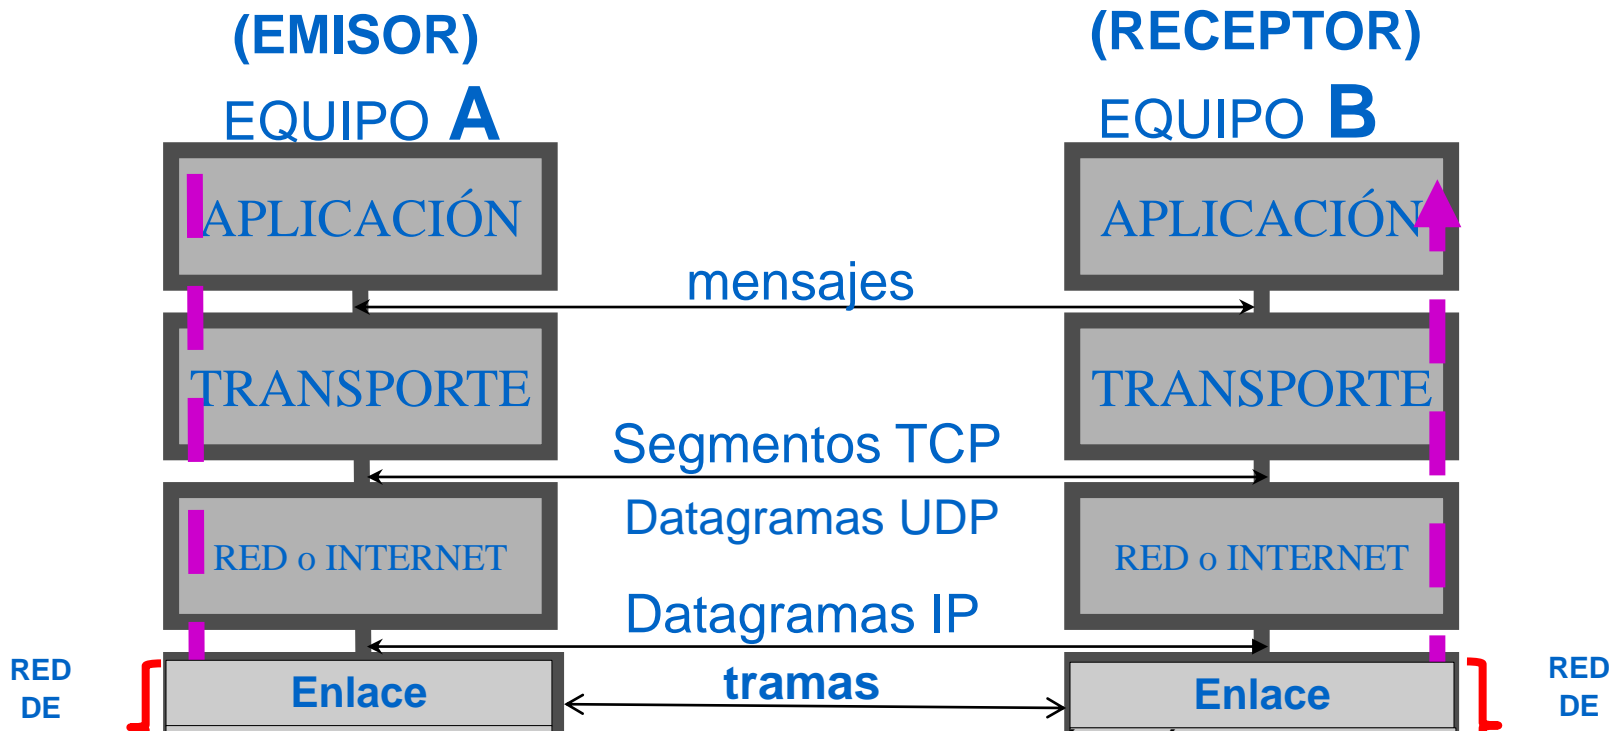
(EMISOR)
EQUIPO A

(RECEPTOR)
EQUIPO B

APLICACIÓN

APLICACIÓN

mensajes

TRANSPORTE

TRANSPORTE

Segmentos TCP

Datagramas UDP

RED o INTERNET

RED o INTERNET

Datagramas IP

RED DE

Enlace

tramas

Enlace

RED DE